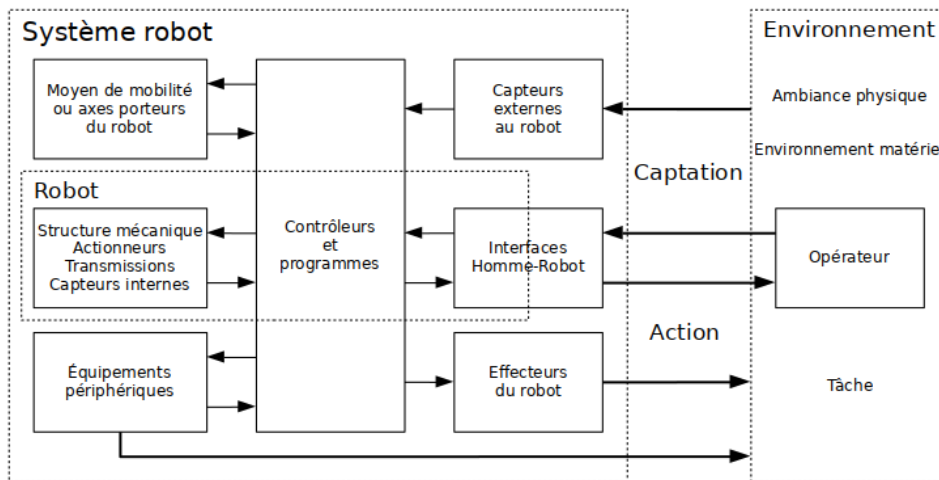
Système robot

Environnement

Moyen de mobilité ou axes porteurs du robot

Capteurs externes au robot

Ambiance physique

Environnement matérie

Captation

Robot

Structure mécanique
Actionneurs
Transmissions
Capteurs internes

Contrôleurs et programmes

Interfaces Homme-Robot

Opérateur

Action

Équipements périphériques

Effecteurs du robot

Tâche